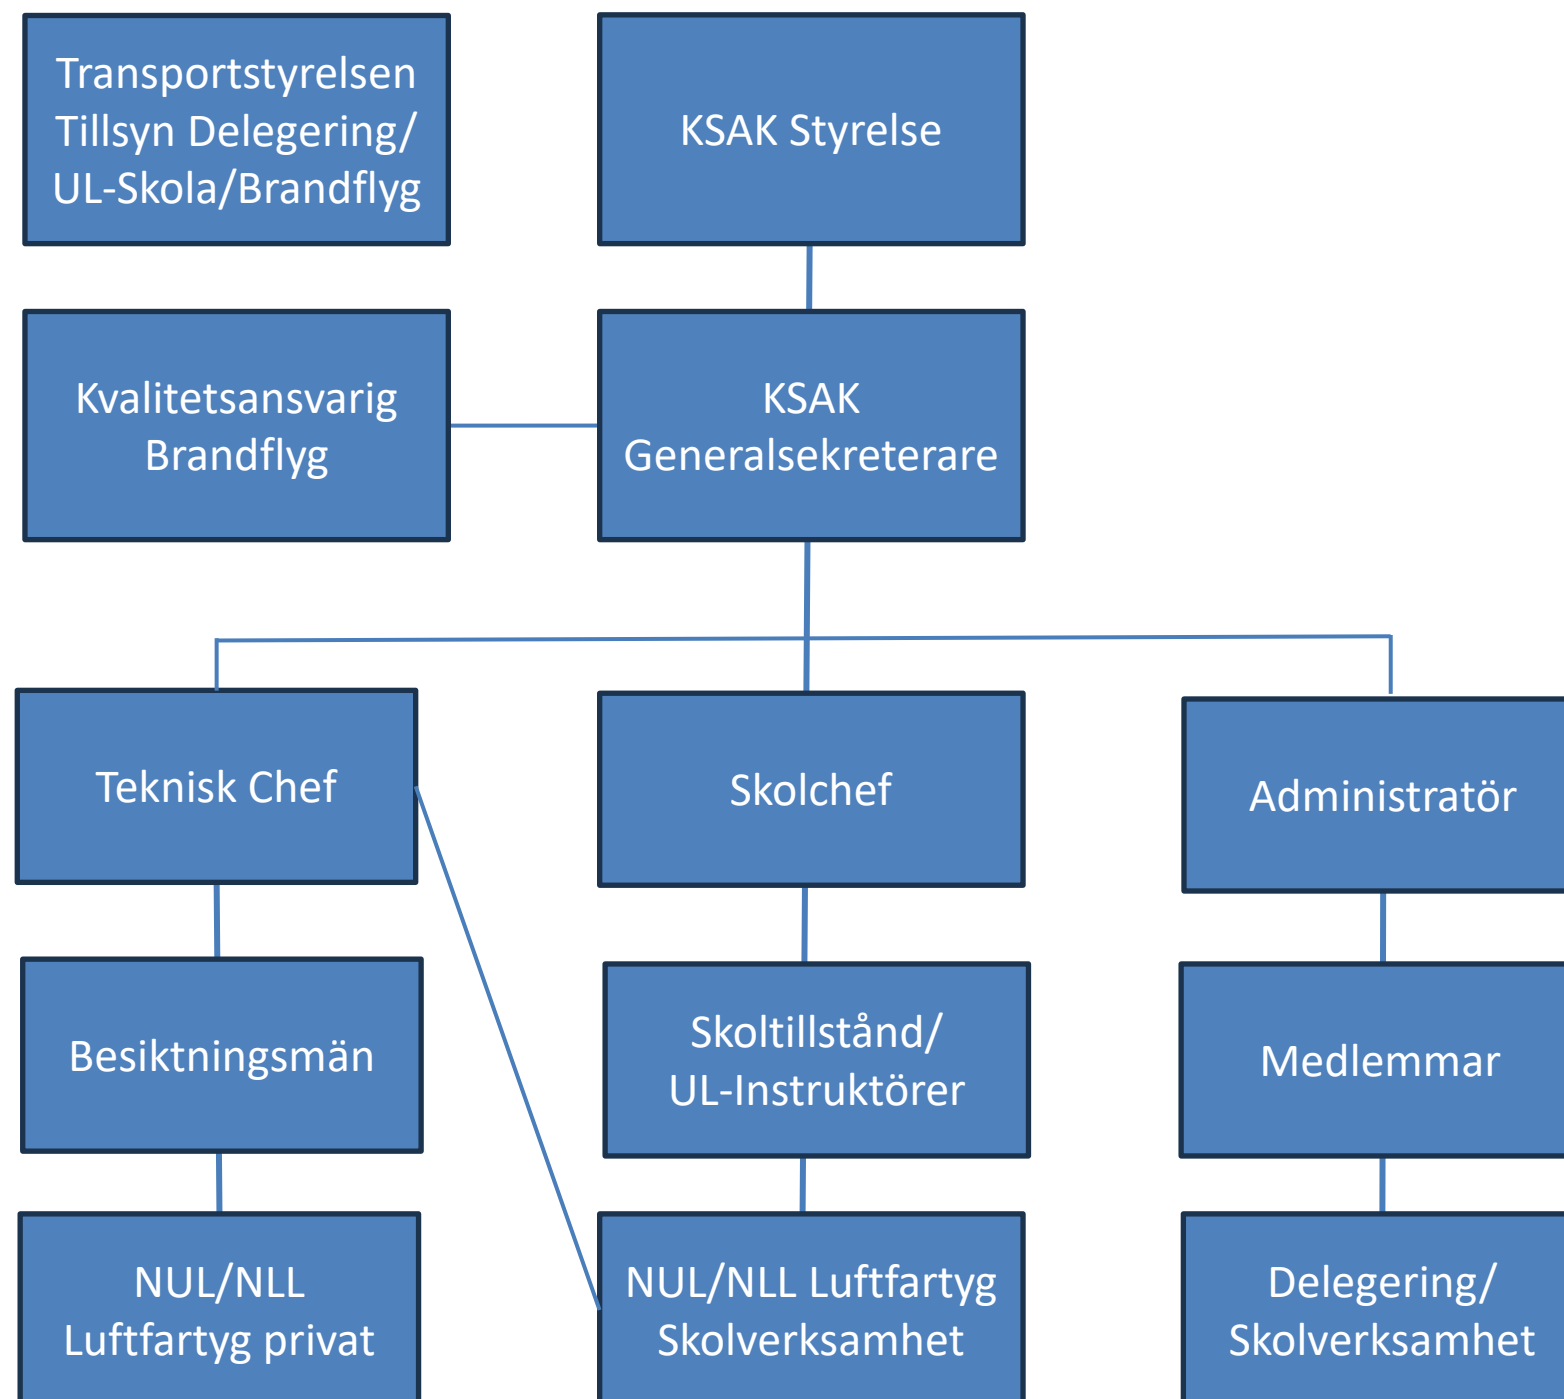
Transportstyrelsen Tillsyn Delegering/ UL-Skola/Brandflyg

KSAK Styrelse

Kvalitetsansvarig Brandflyg

KSAK Generalsekreterare

Teknisk Chef

Skolchef

Administratör

Besiktningsmän

Skoltillstånd/ UL-Instruktörer

Medlemmar

NUL/NLL Luftfartyg privat

NUL/NLL Luftfartyg Skolverksamhet

Delegering/ Skolverksamhet